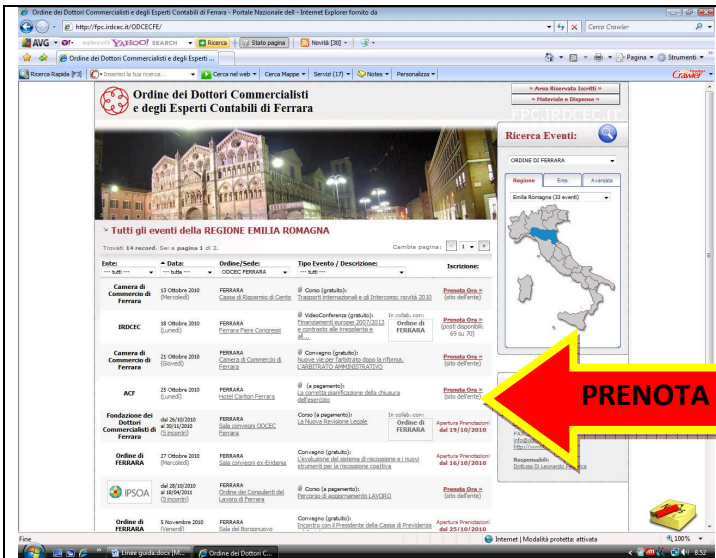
Ordine dei Dottori Commercialisti e degli Esperti Contabili di Ferrara - Portale Nazionale dell - Internet Explorer fornito da

http://fpc.irdcec.it/ODCECFE/

Cerca Crawler

AVG · YAHOO! SEARCH · Ricerca · Stato pagina · Novità [30]

Ordine dei Dottori Commercialisti e degli Esperti ...

Pagina · Strumenti

Ricerca Rapida [F3] · Inserisci la tua ricerca... · Cerca nel web · Cerca Mappe · Servizi (17) · Notes · Personalizza

Crawler

Ordine dei Dottori Commercialisti e degli Esperti Contabili di Ferrara

» Area Riservata Iscritti »
» Materiale e Dispense »

FPC.IRDCEC.IT

Ricerca Eventi:

ORDINE DI FERRARA

Regione · Ente · Avanzata

Emilia Romagna (33 eventi)

Tutti gli eventi della REGIONE EMILIA ROMAGNA

Trovati 14 record. Sei a pagina 1 di 2.

Cambia pagina: 1

| Ente: | Data: | Ordine/Sede: | Tipo Evento / Descrizione: | | Iscrizione: |
|---|---|---|---|---|---|
| --- tutti --- | --- tutte --- | ODCEC FERRARA | --- tutti --- | | |
| Camera di Commercio di Ferrara | 13 Ottobre 2010 (Mercoledì) | FERRARA Cassa di Risparmio di Cento | Corso (gratuito): Trasporti internazionali e gli Intercoms: novità 2010 | | Prenota Ora » (sito dell'ente) |
| IRDCEC | 18 Ottobre 2010 (Lunedì) | FERRARA Ferrara Fiere Congressi | VideoConferenza (gratuito): Finanziamenti europei 2007/2013 e contrasto alle irregolarità e all... | In collab. con: Ordine di FERRARA | Prenota Ora » (posti disponibili: 69 su 70) |
| Camera di Commercio di Ferrara | 21 Ottobre 2010 (Giovedì) | FERRARA Camera di Commercio di Ferrara | Convegno (gratuito): Nuove vie per l'arbitrato dopo la riforma. L'ARBITRATO AMMINISTRATIVO | | Prenota Ora » (sito dell'ente) |
| ACF | 25 Ottobre 2010 (Lunedì) | FERRARA Hotel Carlton Ferrara | (a pagamento): La corretta pianificazione della chiusura dell'esercizio | | Prenota Ora » (sito dell'ente) |
| Fondazione dei Dottori Commercialisti di Ferrara | dal 26/10/2010 al 30/11/2010 (5 incontri) | FERRARA Sala convegni ODCEC Ferrara | Corso (a pagamento): La Nuova Revisione Legale | In collab. con: Ordine di FERRARA | Apertura Prenotazioni dal 19/10/2010 |
| Ordine di FERRARA | 27 Ottobre 2010 (Mercoledì) | FERRARA Sala convegni ex-Eridania | Convegno (gratuito): L'evoluzione del sistema di riscossione e i nuovi strumenti per la riscossione coattiva | | Apertura Prenotazioni dal 16/10/2010 |
| IPSOA | dal 28/10/2010 al 18/04/2011 (5 incontri) | FERRARA Ordine dei Consulenti del Lavoro di Ferrara | Corso (a pagamento): Percorso di aggiornamento LAVORO | | Prenota Ora » (sito dell'ente) |
| Ordine di FERRARA | 5 Novembre 2010 (Venerdì) | FERRARA Sala del Boscosuovo | Convegno (gratuito): Incontro con il Presidente della Cassa di Previdenza | | Apertura Prenotazioni dal 25/10/2010 |

PRENOTA

Info@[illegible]
Responsabili:
Dottssa Di Leonardo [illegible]

Fine · Internet | Modalità protetta: attivata · 100%

Linee guida.docx [M... · Ordine dei Dottori C... · 8.52